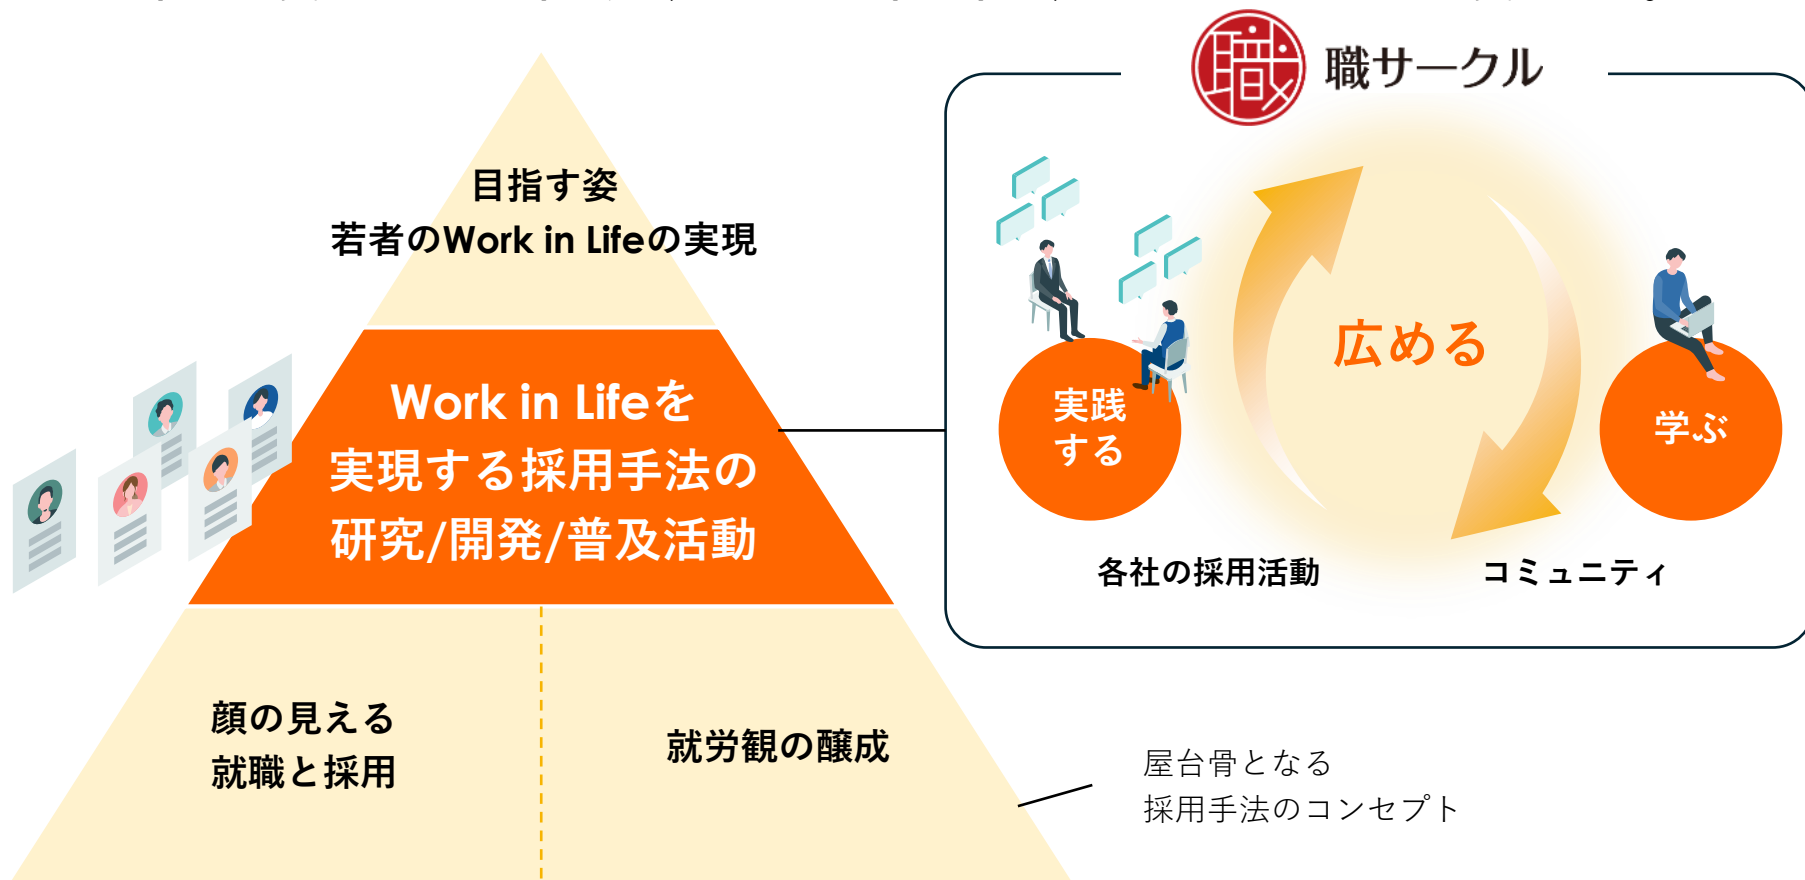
目指す姿
若者のWork in Lifeの実現

Work in Lifeを
実現する採用手法の
研究/開発/普及活動

顔の見える
就職と採用

就労観の醸成

屋台骨となる
採用手法のコンセプト

職

職サークル

実践
する

広める

学ぶ

各社の採用活動

コミュニティ